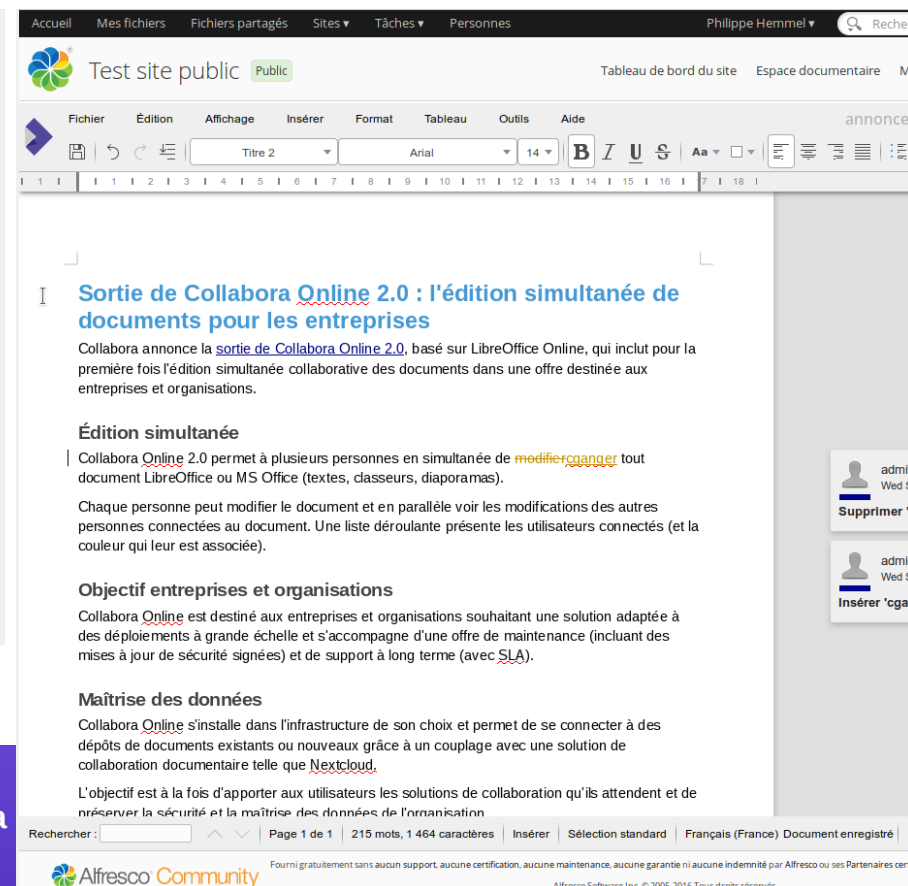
Accueil Mes fichiers Fichiers partagés Sites ▾ Tâches ▾ Personnes Philippe Hemmel ▾ Reche

Test site public Public Tableau de bord du site Espace documentaire M

Fichier Édition Affichage Insérer Format Tableau Outils Aide annonce

Titre 2 Arial 14

1 1 1 2 3 4 5 6 7 8 9 10 11 12 13 14 15 16 17 18

Sortie de Collabora Online 2.0 : l'édition simultanée de documents pour les entreprises

Collabora annonce la sortie de Collabora Online 2.0, basé sur LibreOffice Online, qui inclut pour la première fois l'édition simultanée collaborative des documents dans une offre destinée aux entreprises et organisations.

Édition simultanée

Collabora Online 2.0 permet à plusieurs personnes en simultanée de modifiercganger tout document LibreOffice ou MS Office (textes, classeurs, diaporamas).

Chaque personne peut modifier le document et en parallèle voir les modifications des autres personnes connectées au document. Une liste déroulante présente les utilisateurs connectés (et la couleur qui leur est associée).

Objectif entreprises et organisations

Collabora Online est destiné aux entreprises et organisations souhaitant une solution adaptée à des déploiements à grande échelle et s'accompagne d'une offre de maintenance (incluant des mises à jour de sécurité signées) et de support à long terme (avec SLA).

Maîtrise des données

Collabora Online s'installe dans l'infrastructure de son choix et permet de se connecter à des dépôts de documents existants ou nouveaux grâce à un couplage avec une solution de collaboration documentaire telle que Nextcloud.

L'objectif est à la fois d'apporter aux utilisateurs les solutions de collaboration qu'ils attendent et de préserver la sécurité et la maîtrise des données de l'organisation.

admi
Wed S
Supprimer '

admi
Wed S
Insérer 'cga

Rechercher : Page 1 de 1 215 mots, 1 464 caractères Insérer Sélection standard Français (France) Document enregistré

Alfresco Community

Fourni gratuitement sans aucun support, aucune certification, aucune maintenance, aucune garantie ni aucune indemnité par Alfresco ou ses Partenaires cer

Alfresco Software Inc. © 2005-2016 Tous droits réservés.